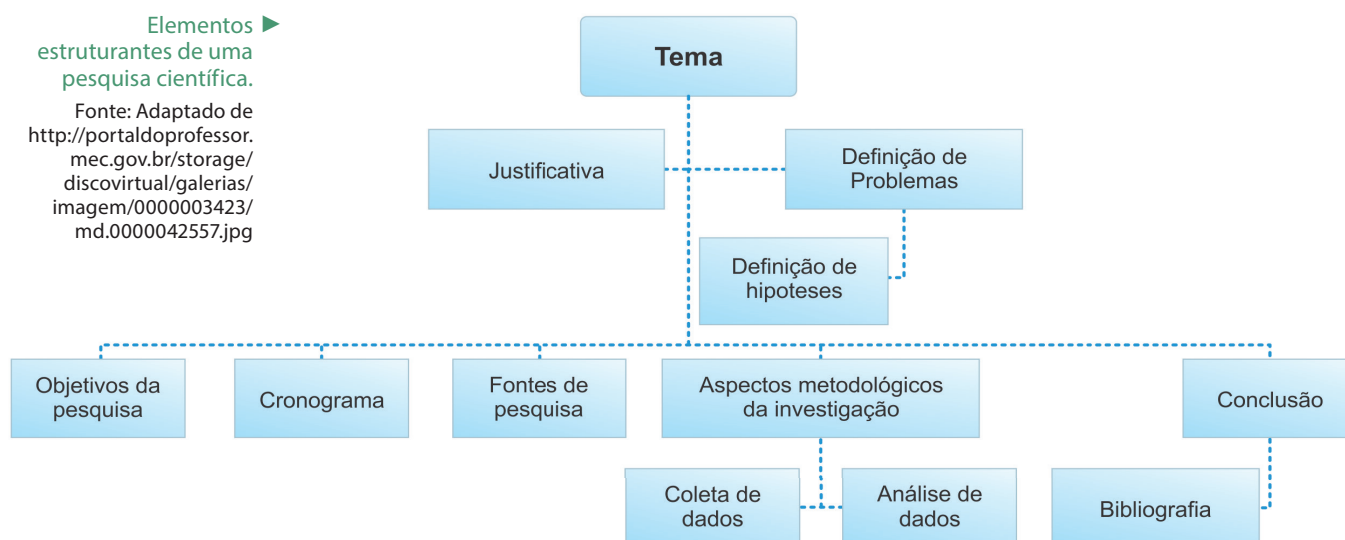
Elementos estruturantes de uma pesquisa científica.

Fonte: Adaptado de http://portaldoprofessor.mec.gov.br/storage/discovirtual/galerias/imagem/0000003423/md.0000042557.jpg

Tema

Justificativa

Definição de Problemas

Definição de hipoteses

Objetivos da pesquisa

Cronograma

Fontes de pesquisa

Aspectos metodológicos da investigação

Conclusão

Coleta de dados

Análise de dados

Bibliografia